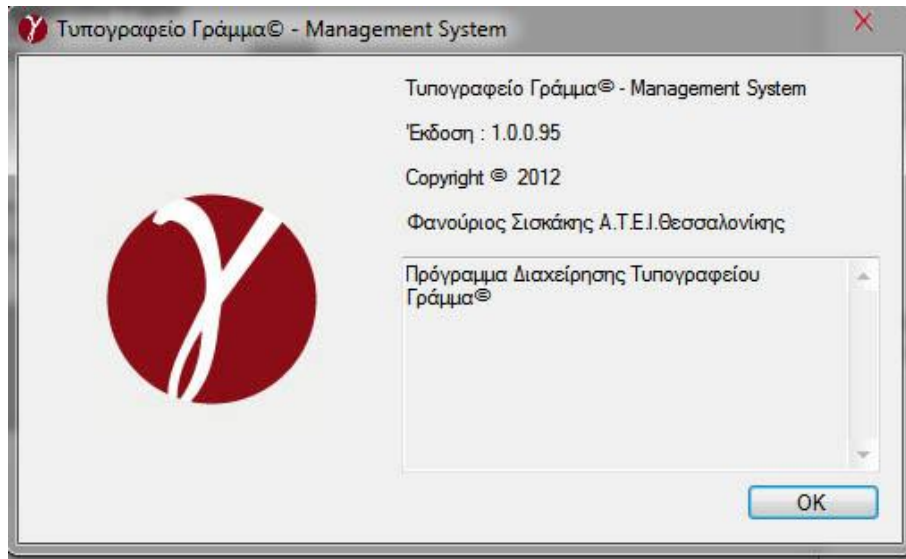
Τυπογραφείο Γράμμα© - Management System

X

Τυπογραφείο Γράμμα© - Management System

Έκδοση : 1.0.0.95

Copyright © 2012

Φανούριος Σισκάκης Α.Τ.Ε.Ι.Θεσσαλονίκης

Πρόγραμμα Διαχείρησης Τυπογραφείου Γράμμα©

OK